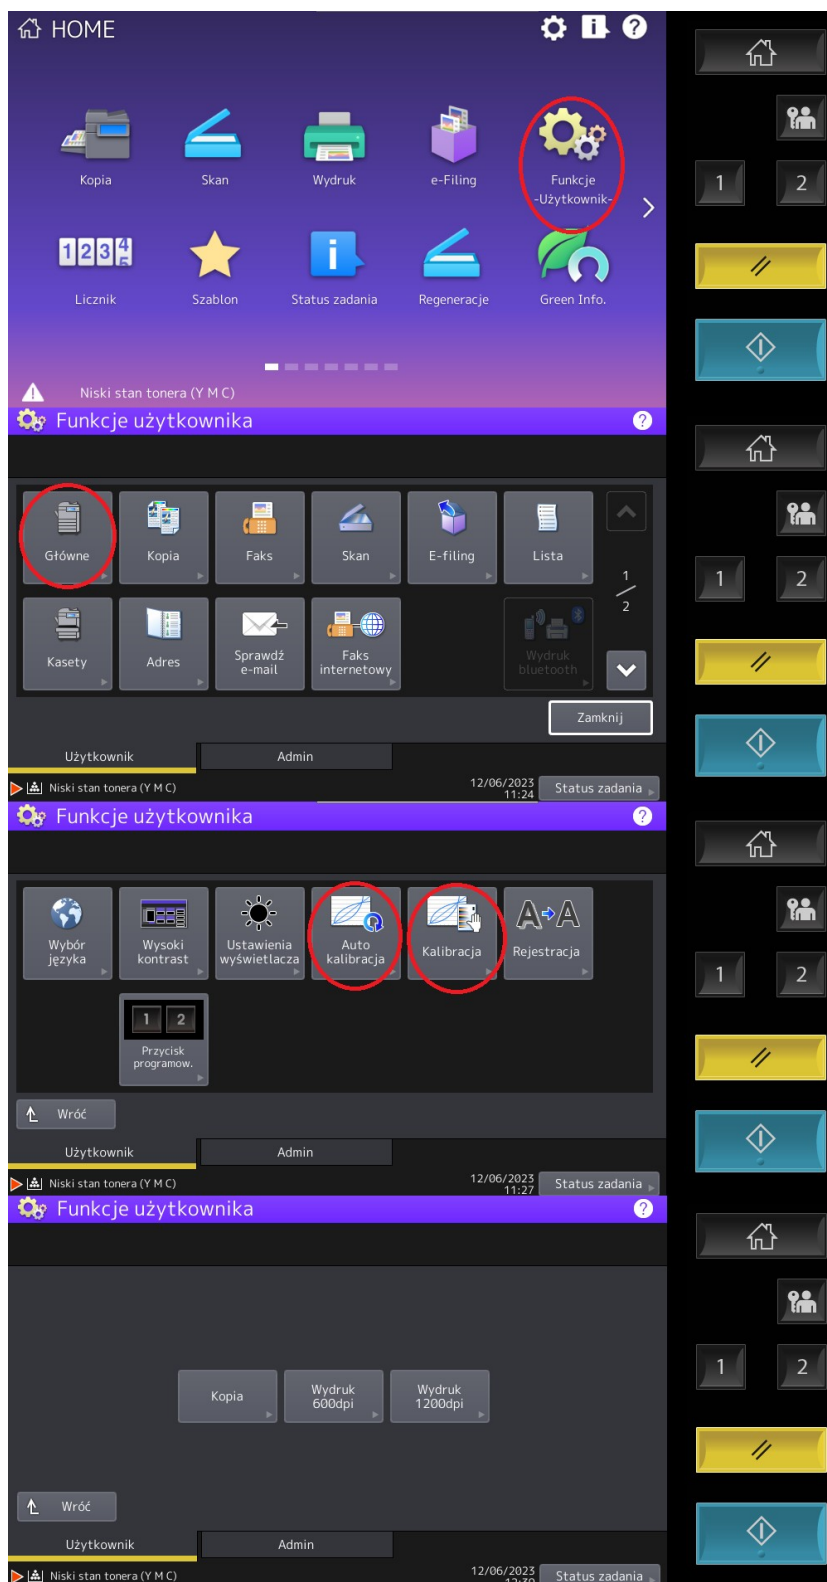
HOME

Kopia
Skan
Wydruk
e-Filing
Funkcje -Użytkownik-

Licznik
Szablon
Status zadania
Regeneracje
Green Info.

Niski stan tonera (Y M C)

1 2

Funkcje użytkownika

Główne
Kopia
Faks
Skan
E-filing
Lista
Kasety
Adres
Sprawdź e-mail
Faks internetowy
Wydruk bluetooth

1/2

Zamknij

Użytkownik
Admin

Niski stan tonera (Y M C)
12/06/2023 11:24
Status zadania

1 2

Funkcje użytkownika

Wybór języka
Wysoki kontrast
Ustawienia wyświetlacza
Auto kalibracja
Kalibracja
Rejestracja
1 2
Przycisk programow.

Wróć

Użytkownik
Admin

Niski stan tonera (Y M C)
12/06/2023 11:27
Status zadania

1 2

Funkcje użytkownika

Kopia
Wydruk 600dpi
Wydruk 1200dpi

Wróć

Użytkownik
Admin

Niski stan tonera (Y M C)
12/06/2023 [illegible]
Status zadania

1 2